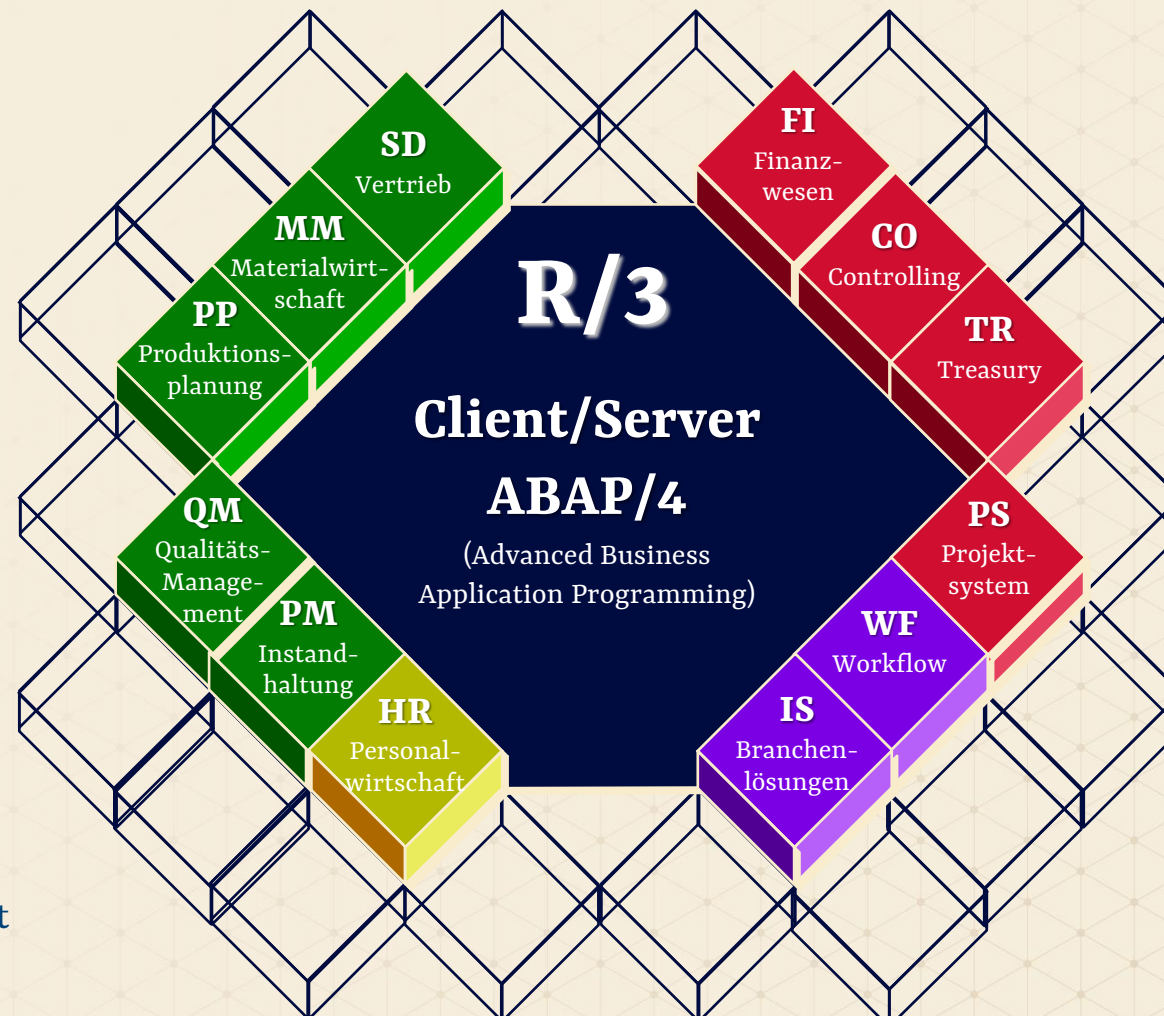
SD
Vertrieb

MM
Materialwirtschaft

PP
Produktionsplanung

FI
Finanzwesen

CO
Controlling

TR
Treasury

R/3

Client/Server
ABAP/4
(Advanced Business Application Programming)

QM
Qualitäts-Management

PM
Instandhaltung

HR
Personalwirtschaft

PS
Projektsystem

WF
Workflow

IS
Branchenlösungen

t